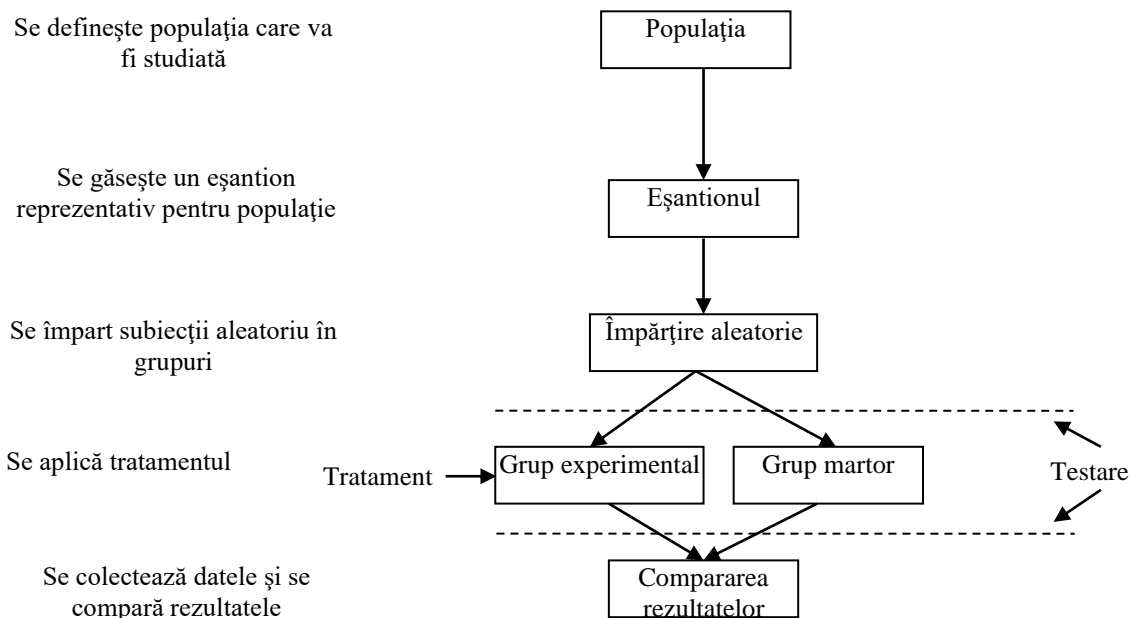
Se defineşte populaţia care va fi studiată

Populaţia

Se găseşte un eşantion reprezentativ pentru populaţie

Eşantionul

Se împart subiecţii aleatoriu în grupuri

Împărţire aleatorie

Se aplică tratamentul

Tratament

Grup experimental

Grup martor

Testare

Se colectează datele şi se compară rezultatele

Compararea rezultatelor